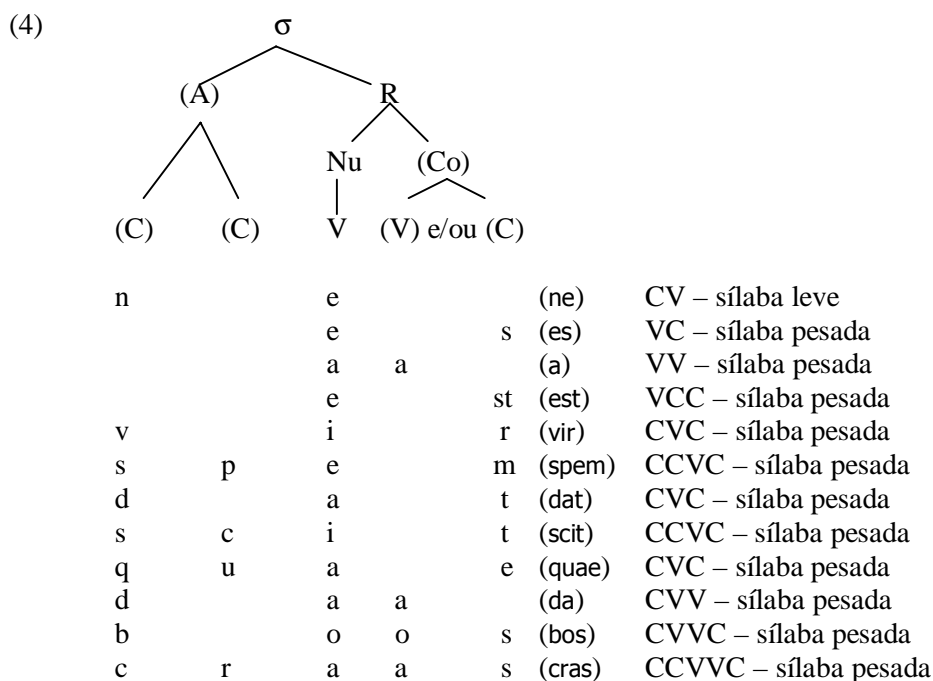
(4)

σ

(A) R

Nu (Co)

(C) (C) V (V) e/ou (C)

| | | | | | | |
|---|---|---|---|---|---|---|
| n | | e | | | (ne) | CV – sílaba leve |
| | | e | | s | (es) | VC – sílaba pesada |
| | | a | a | | (a) | VV – sílaba pesada |
| | | e | | st | (est) | VCC – sílaba pesada |
| v | | i | | r | (vir) | CVC – sílaba pesada |
| s | p | e | | m | (spem) | CCVC – sílaba pesada |
| d | | a | | t | (dat) | CVC – sílaba pesada |
| s | c | i | | t | (scit) | CCVC – sílaba pesada |
| q | u | a | | e | (quae) | CVC – sílaba pesada |
| d | | a | a | | (da) | CVV – sílaba pesada |
| b | | o | o | s | (bos) | CVVC – sílaba pesada |
| c | r | a | a | s | (cras) | CCVVC – sílaba pesada |